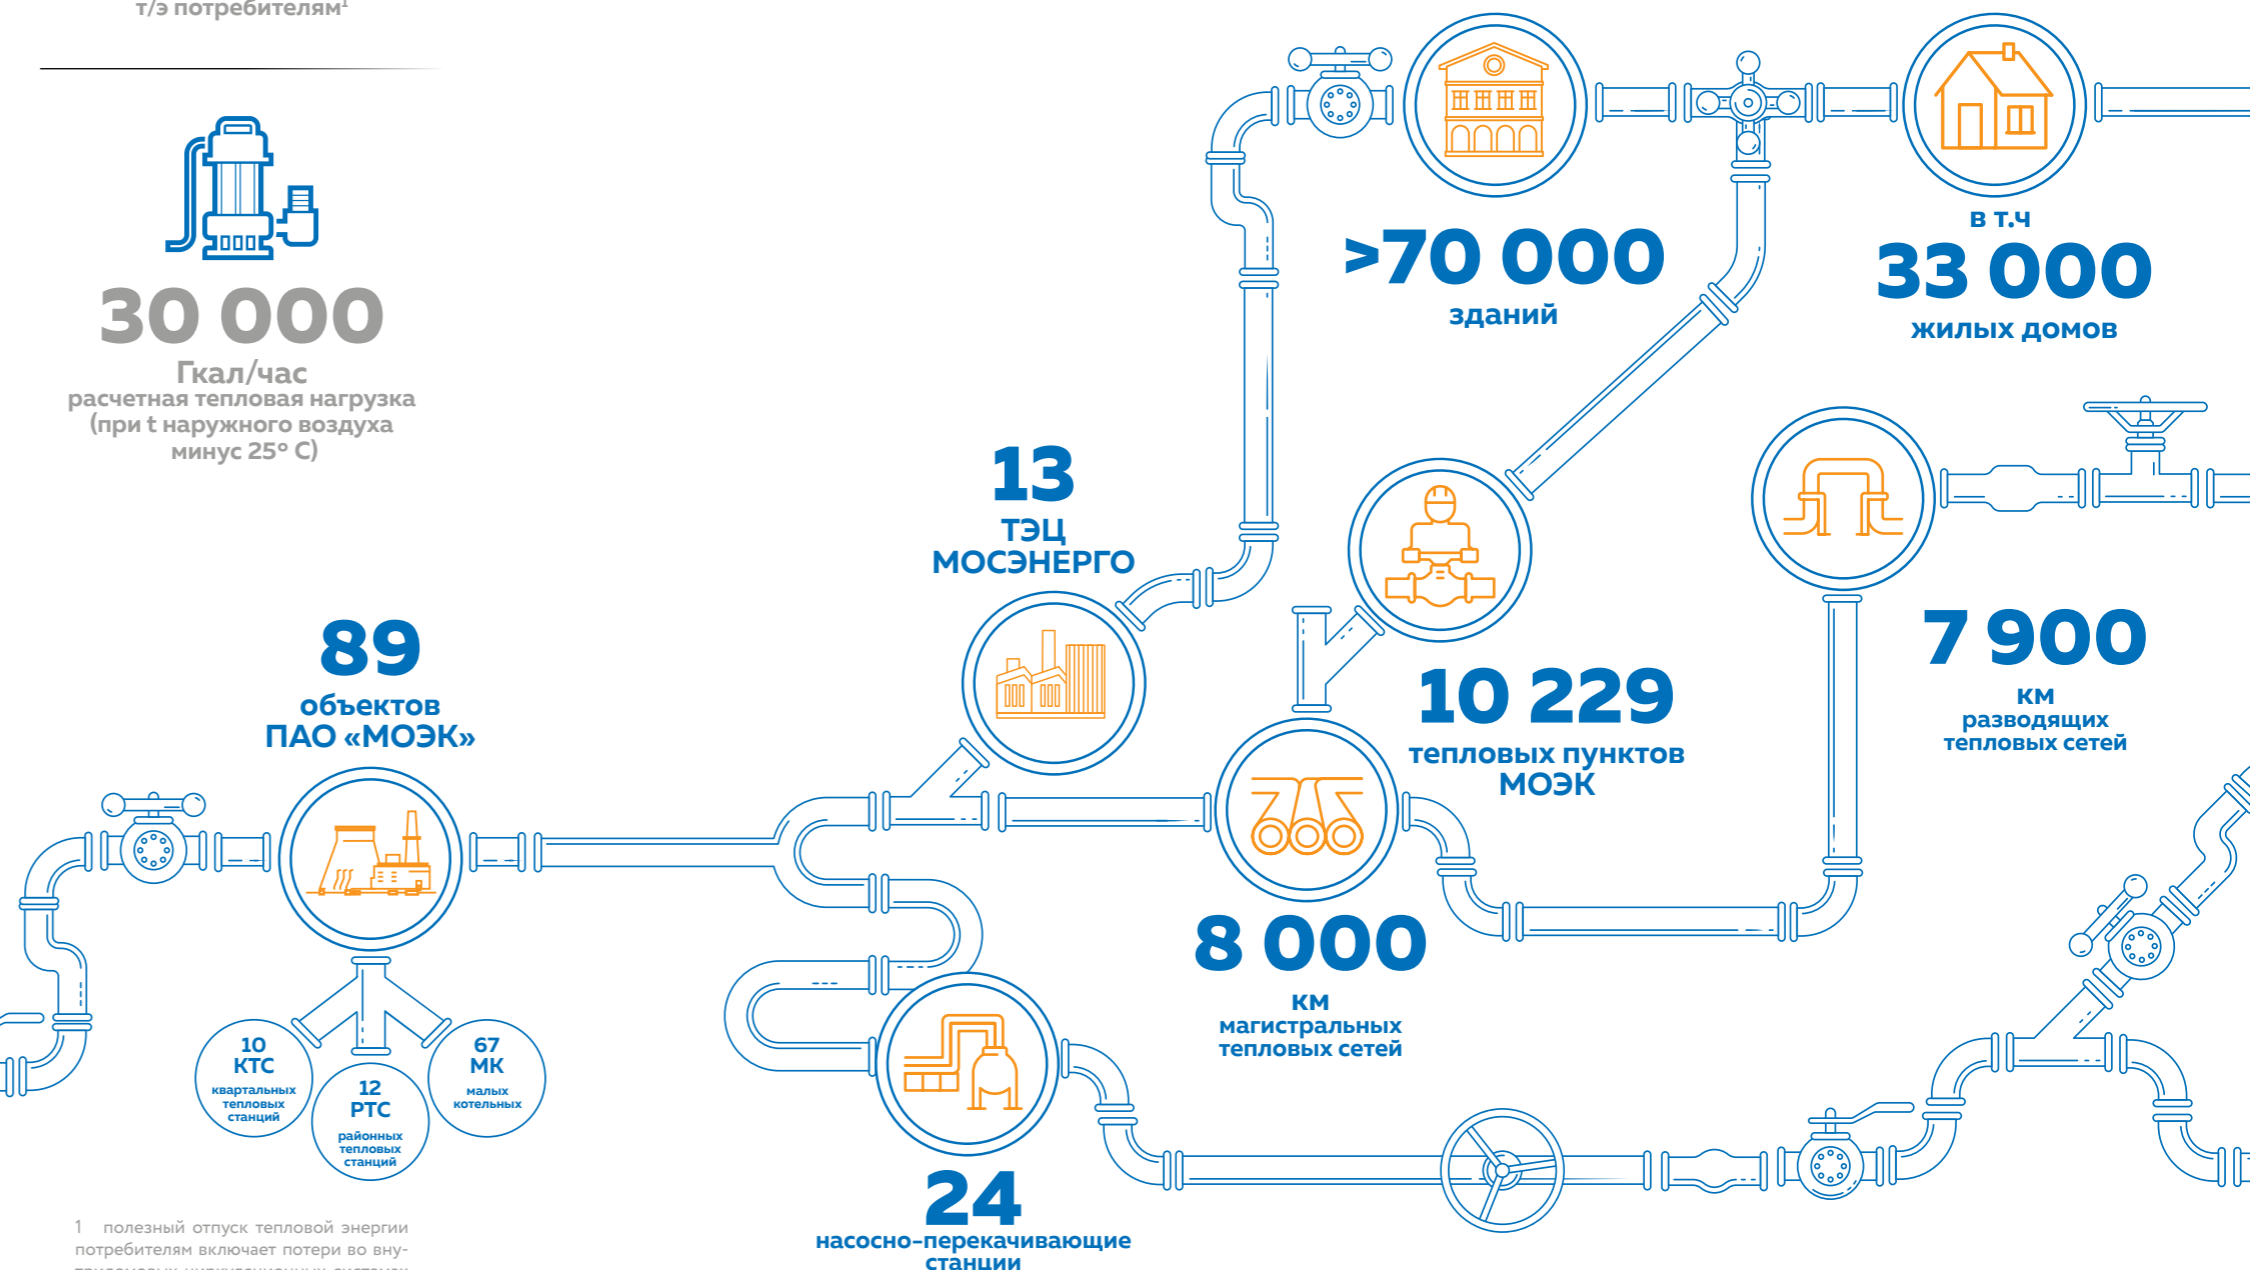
т/э потребителям$^1$

30 000
Гкал/час
расчетная тепловая нагрузка (при t наружного воздуха минус 25° С)

>70 000
зданий

в т.ч
33 000
жилых домов

13
ТЭЦ
МОСЭНЕРГО

89
объектов
ПАО «МОЭК»

10
КТС
квартальных тепловых станций

12
РТС
районных тепловых станций

67
МК
малых котельных

10 229
тепловых пунктов МОЭК

7 900
км
разводящих тепловых сетей

8 000
км
магистральных тепловых сетей

24
насосно-перекачивающие станции

1 полезный отпуск тепловой энергии потребителям включает потери во вну- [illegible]